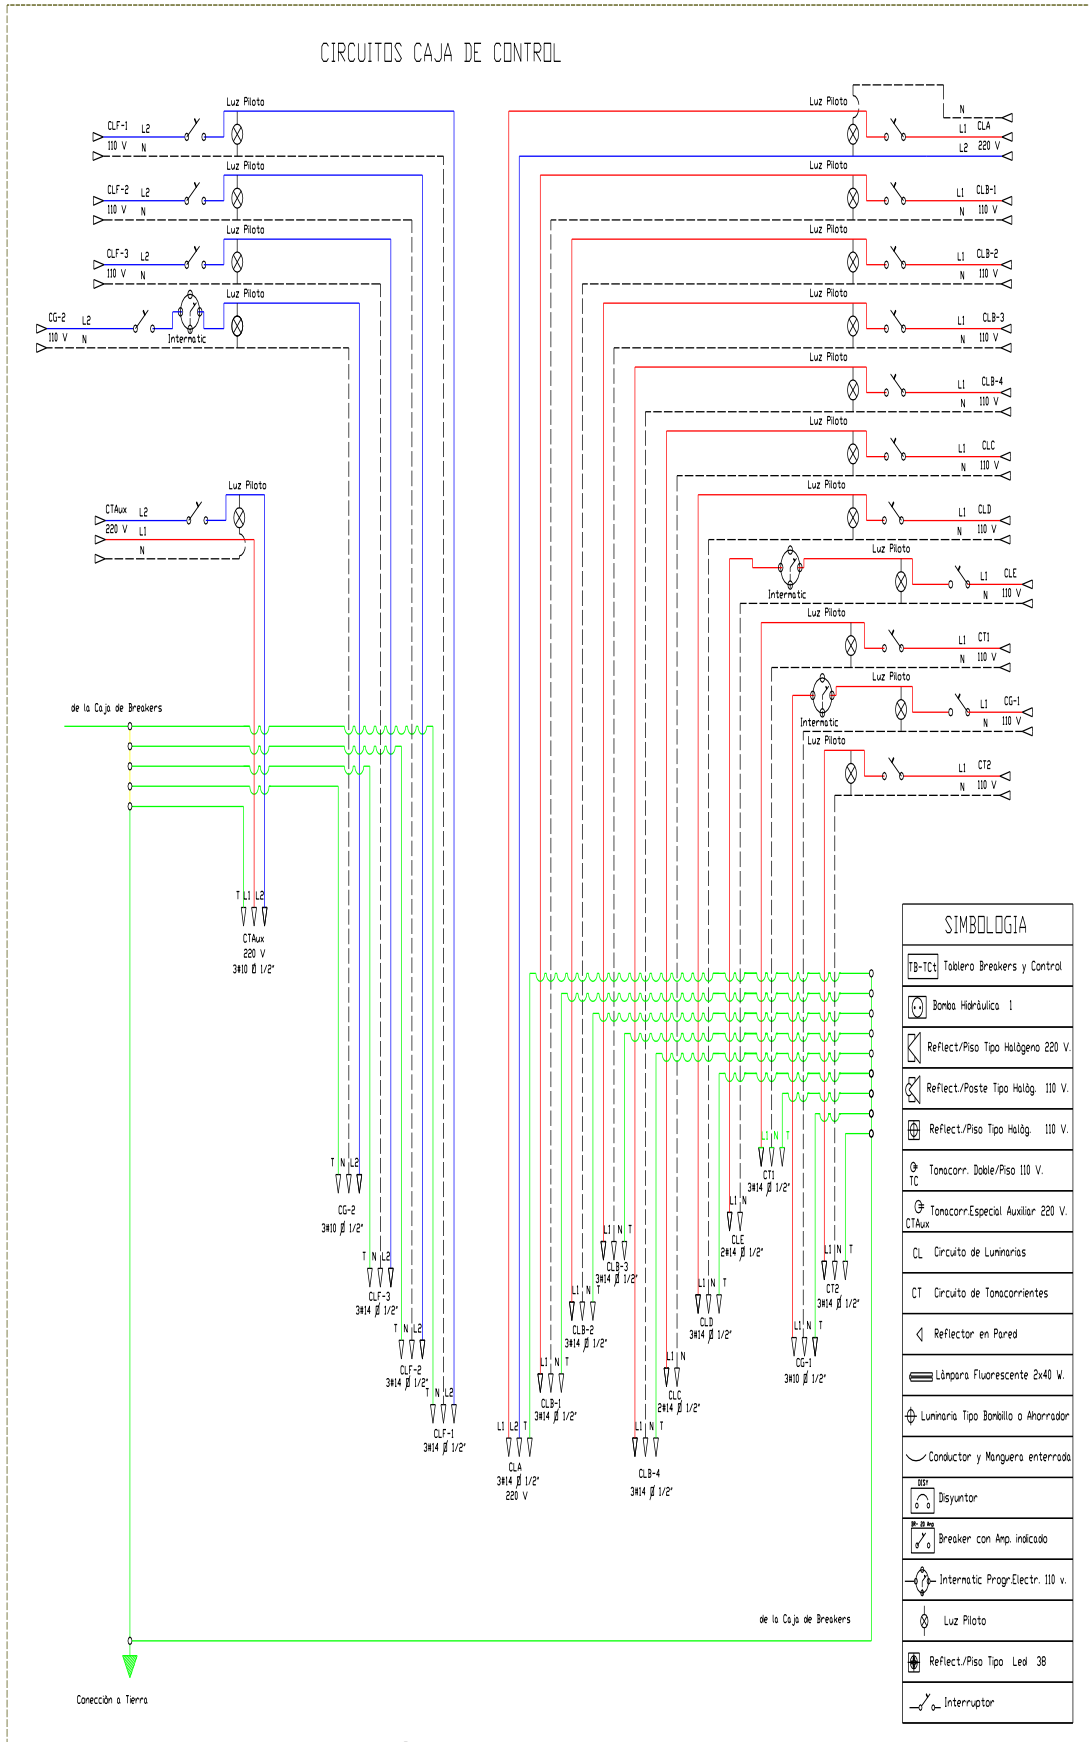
CIRCUITOS CAJA DE CONTROL

Luz Piloto
CLF-1 L2
110 V N

Luz Piloto
CLF-2 L2
110 V N

Luz Piloto
CLF-3 L2
110 V N

Luz Piloto
CG-2 L2
110 V N
Internatic

Luz Piloto
CTAux L2
220 V L1
N

de la Caja de Breakers

T L1 L2
CTAux
220 V
3#10 Ø 1/2"

T N L2
CG-2
3#10 Ø 1/2"

T N L2
CLF-3
3#14 Ø 1/2"

T N L2
CLF-2
3#14 Ø 1/2"

T N L2
CLF-1
3#14 Ø 1/2"

Conección a Tierra

Luz Piloto
N
L1 CLA
L2 220 V

Luz Piloto
L1 CLB-1
N 110 V

Luz Piloto
L1 CLB-2
N 110 V

Luz Piloto
L1 CLB-3
N 110 V

Luz Piloto
L1 CLB-4
N 110 V

Luz Piloto
L1 CLC
N 110 V

Luz Piloto
L1 CLD
N 110 V

Luz Piloto
Internatic
L1 CLE
N 110 V

Luz Piloto
L1 CT1
N 110 V

Luz Piloto
Internatic
L1 CG-1
N 110 V

Luz Piloto
L1 CT2
N 110 V

L1 N T
CT1
3#14 Ø 1/2"

L1 N
CLE
2#14 Ø 1/2"

L1 N T
CLB-3
3#14 Ø 1/2"

L1 N T
CT2
3#14 Ø 1/2"

L1 N T
CLB-2
3#14 Ø 1/2"

L1 N T
CLD
3#14 Ø 1/2"

L1 N T
CG-1
3#10 Ø 1/2"

L1 N T
CLB-1
3#14 Ø 1/2"

L1 N
CLC
2#14 Ø 1/2"

L1 L2 T
CLA
3#14 Ø 1/2"
220 V

L1 N T
CLB-4
3#14 Ø 1/2"

de la Caja de Breakers

SIMBOLOGIA
TB-TCt Tablero Breakers y Control
Bomba Hidráulica 1
Reflect./Piso Tipo Halógeno 220 V.
Reflect./Poste Tipo Halóg. 110 V.
Reflect./Piso Tipo Halóg. 110 V.
TC Tomacorr. Doble/Piso 110 V.
CTAux Tomacorr.Especial Auxiliar 220 V.
CL Circuito de Luminarias
CT Circuito de Tomacorrientes
Reflector en Pared
Lámpara Fluorescente 2x40 W.
Luminaria Tipo Bombillo o Ahorrador
Conductor y Manguera enterrada
DISY Disyuntor
Breaker con Amp. indicado
Internatic Progr.Electr. 110 v.
Luz Piloto
Reflect./Piso Tipo Led 38
Interruptor